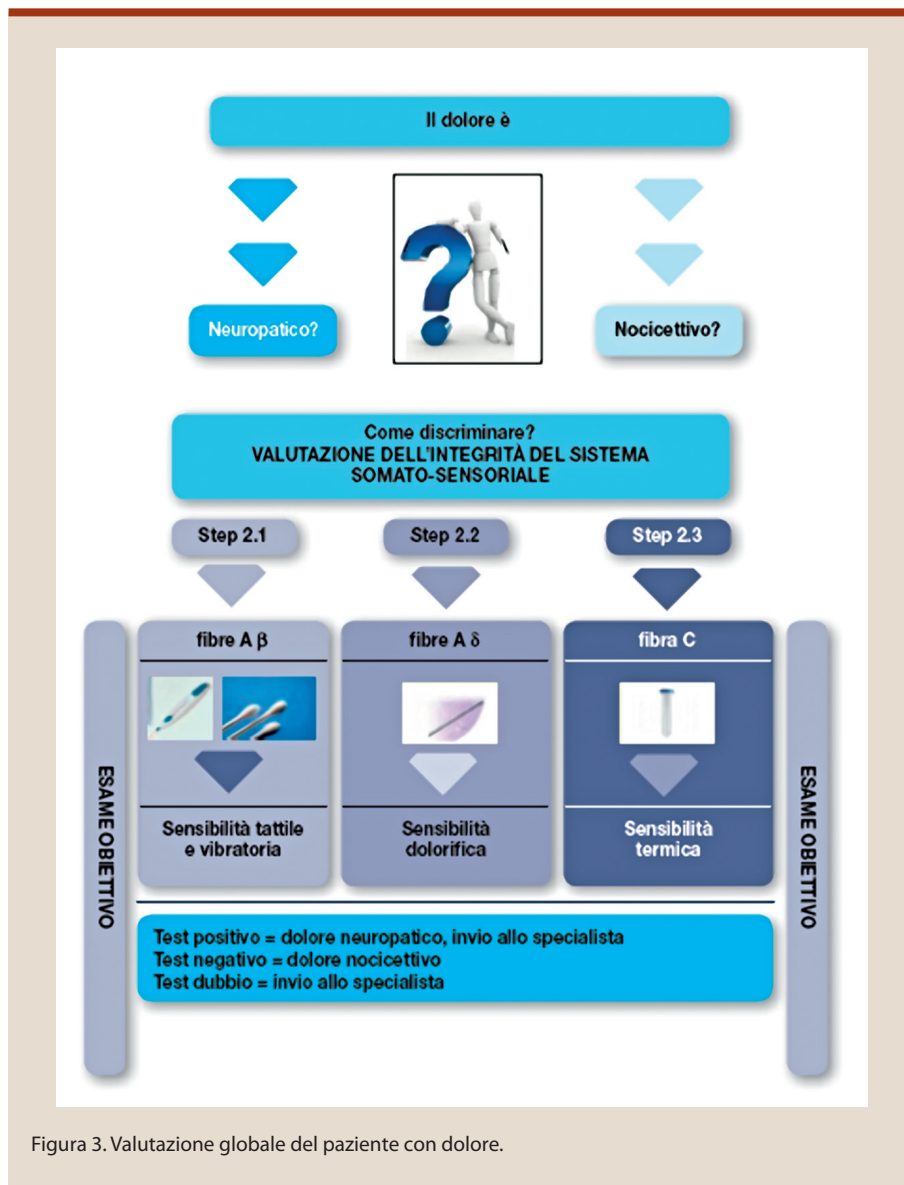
Il dolore è

Neuropatico?

Nocicettivo?

Come discriminare?
VALUTAZIONE DELL'INTEGRITÀ DEL SISTEMA SOMATO-SENSORIALE

Step 2.1

Step 2.2

Step 2.3

ESAME OBIETTIVO

fibre A $\beta$

Sensibilità tattile e vibratoria

fibre A $\delta$

Sensibilità dolorifica

fibra C

Sensibilità termica

ESAME OBIETTIVO

Test positivo = dolore neuropatico, invio allo specialista
Test negativo = dolore nocicettivo
Test dubbio = invio allo specialista

Figura 3. Valutazione globale del paziente con dolore.